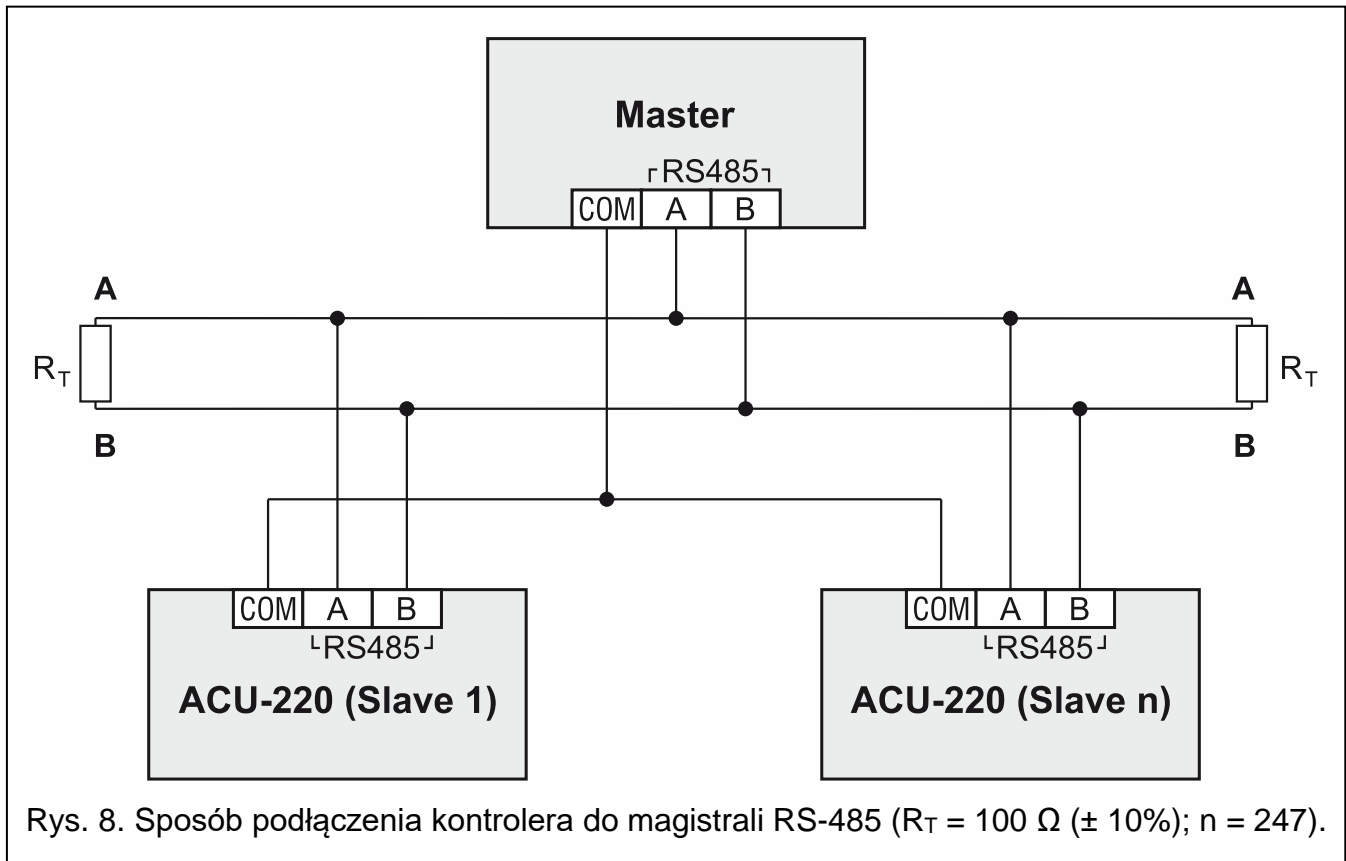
Master

RS485

COM A B

A

A

$R_T$

$R_T$

B

B

COM A B

RS485

ACU-220 (Slave 1)

COM A B

RS485

ACU-220 (Slave n)

Rys. 8. Sposób podłączenia kontrolera do magistrali RS-485 ($R_T$ = 100 Ω (± 10%); n = 247).